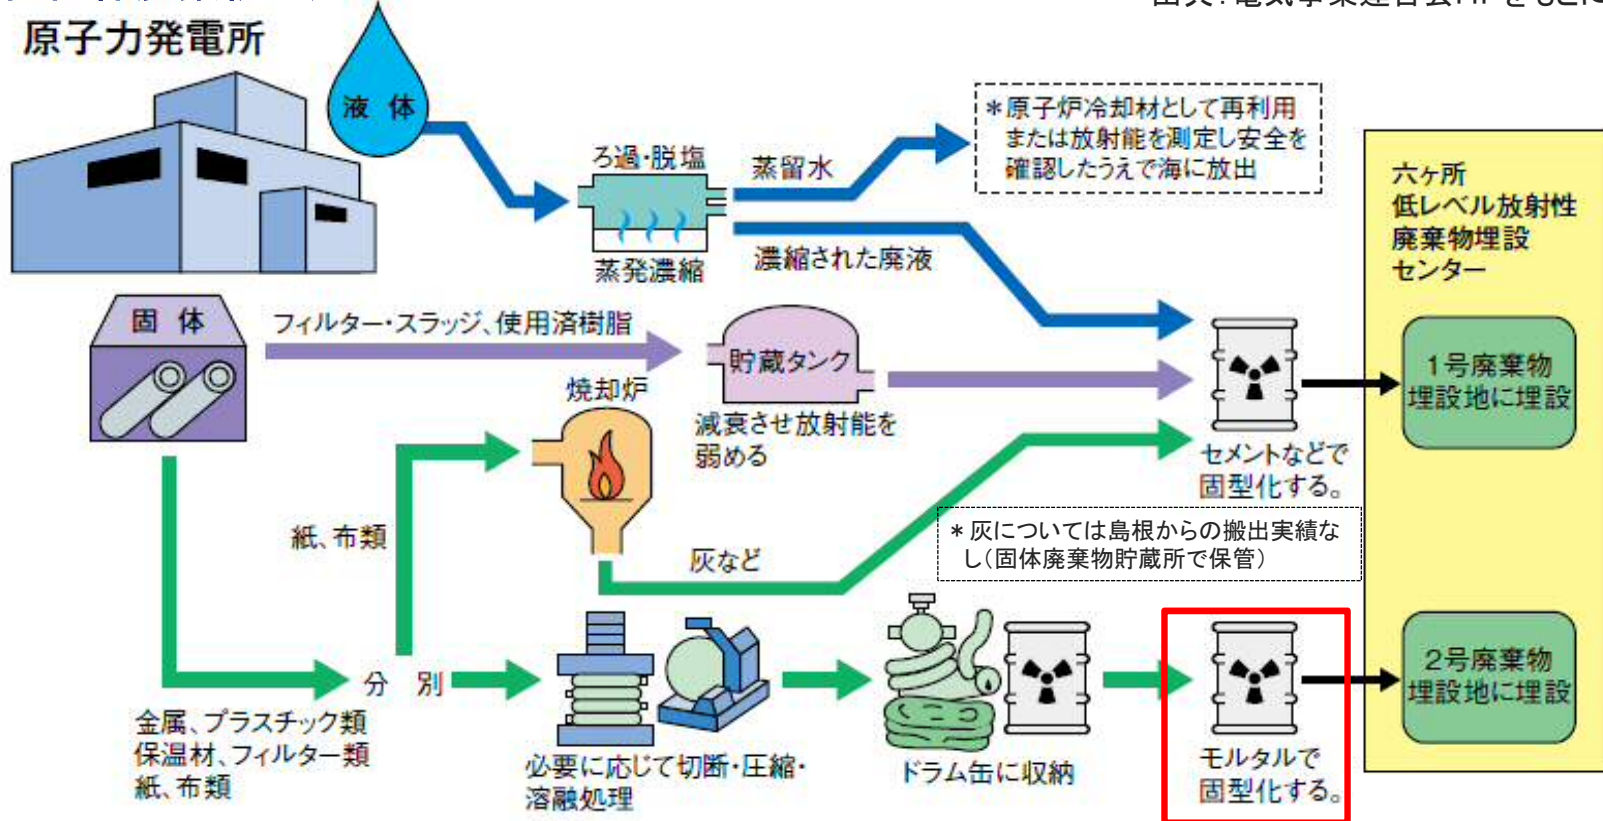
原子力発電所

出典:電気事業連合会HP をもとに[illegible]

液 体

ろ過・脱塩

蒸留水

＊原子炉冷却材として再利用または放射能を測定し安全を確認したうえで海に放出

蒸発濃縮

濃縮された廃液

六ヶ所
低レベル放射性
廃棄物埋設
センター

固 体

フィルター・スラッジ、使用済樹脂

貯蔵タンク

減衰させ放射能を弱める

焼却炉

1号廃棄物埋設地に埋設

セメントなどで固型化する。

紙、布類

＊灰については島根からの搬出実績なし(固体廃棄物貯蔵所で保管)

灰など

分 別

金属、プラスチック類
保温材、フィルター類
紙、布類

必要に応じて切断・圧縮・溶融処理

ドラム缶に収納

モルタルで固型化する。

2号廃棄物埋設地に埋設